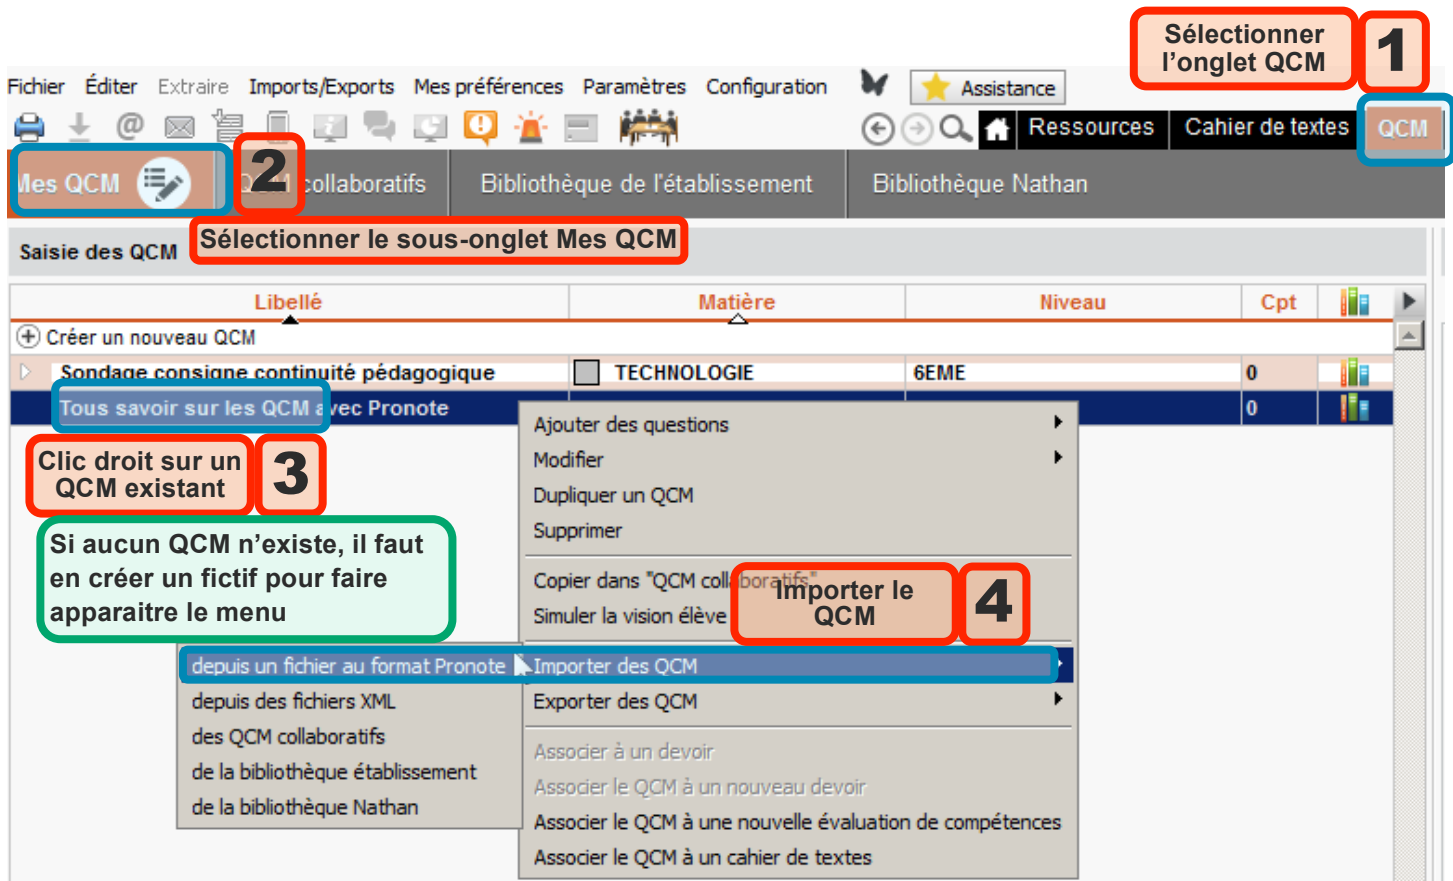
Sélectionner l'onglet QCM

1

Fichier Éditer Extraire Imports/Exports Mes préférences Paramètres Configuration

Assistance

Ressources Cahier de textes QCM

Mes QCM

2

QCM collaboratifs Bibliothèque de l'établissement Bibliothèque Nathan

Saisie des QCM

Sélectionner le sous-onglet Mes QCM

| Libellé | Matière | Niveau | Cpt |
|---|---|---|---|
| Créer un nouveau QCM | | | |
| Sondage consigne continuité pédagogique | TECHNOLOGIE | 6EME | 0 |
| Tous savoir sur les QCM avec Pronote | | | 0 |

Clic droit sur un QCM existant

3

Si aucun QCM n'existe, il faut en créer un fictif pour faire apparaitre le menu

Ajouter des questions
Modifier
Dupliquer un QCM
Supprimer
Copier dans "QCM collaboratifs"
Simuler la vision élève

Importer le QCM

4

Importer des QCM
Exporter des QCM
Associer à un devoir
Associer le QCM à un nouveau devoir
Associer le QCM à une nouvelle évaluation de compétences
Associer le QCM à un cahier de textes

depuis un fichier au format Pronote
depuis des fichiers XML
des QCM collaboratifs
de la bibliothèque établissement
de la bibliothèque Nathan